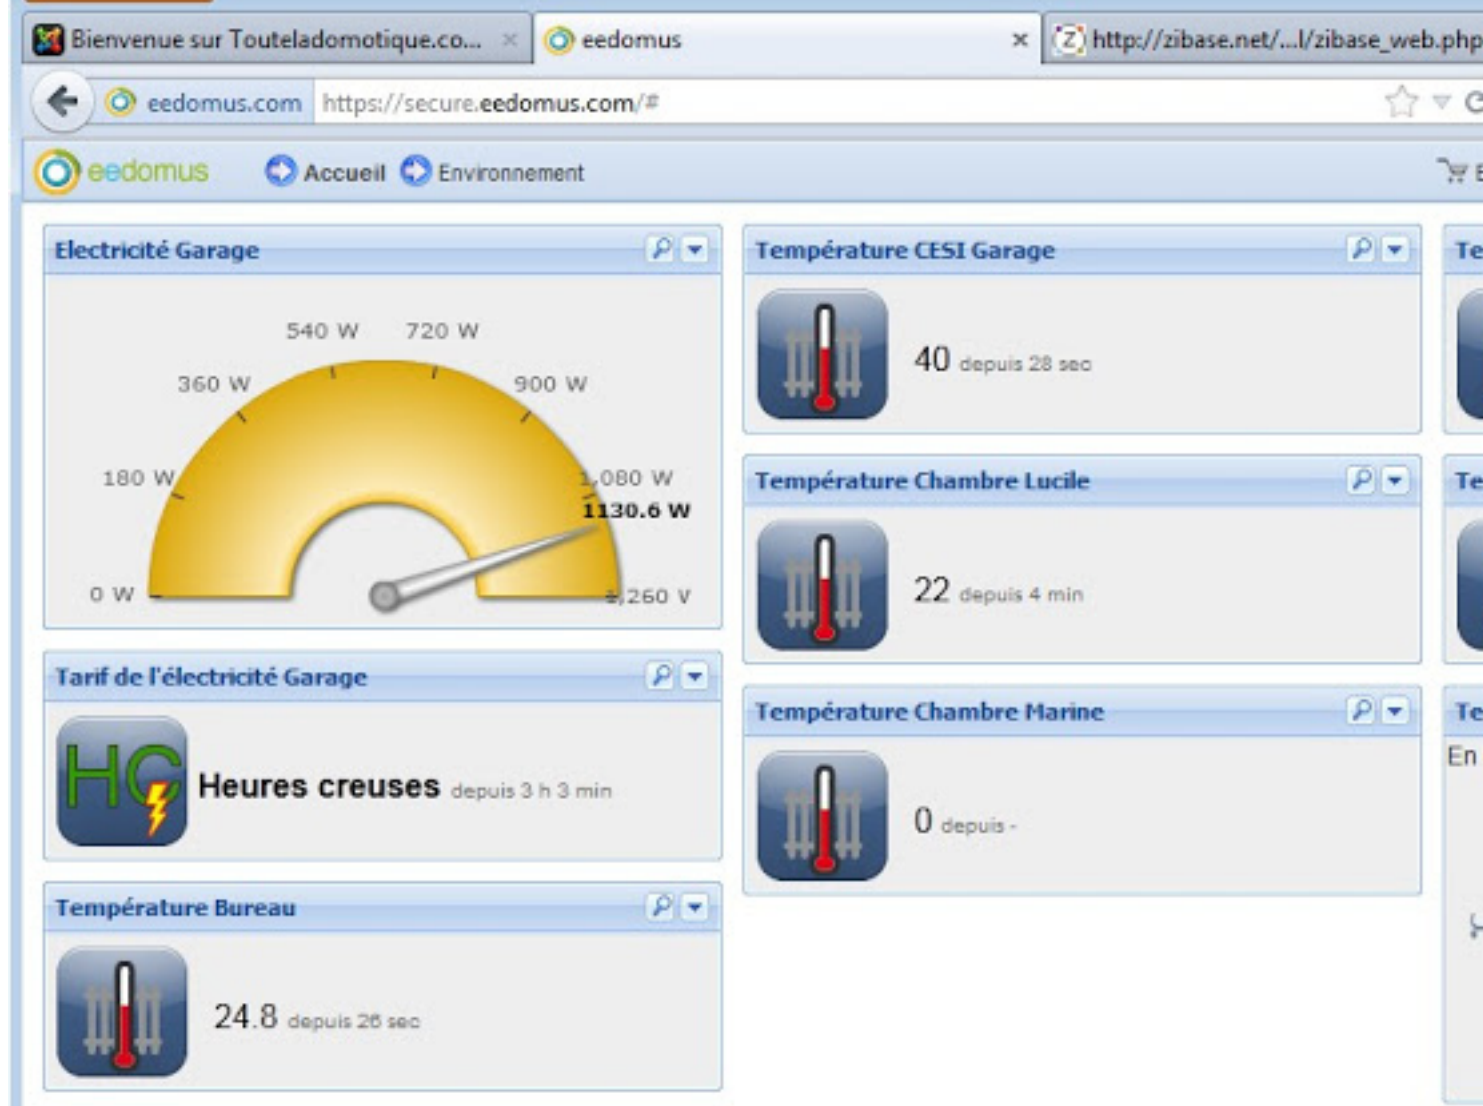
Bienvenue sur Touteladomotique.co... ×
eedomus ×
http://zibase.net/...l/zibase_web.php

eedomus.com https://secure.eedomus.com/#

eedomus Accueil Environnement

Electricité Garage

540 W 720 W
360 W 900 W
180 W 1,080 W
1130.6 W
0 W 1,260 W

Tarif de l'électricité Garage

HC

Heures creuses depuis 3 h 3 min

Température Bureau

24.8 depuis 26 sec

Température CESI Garage

40 depuis 28 sec

Température Chambre Lucile

22 depuis 4 min

Température Chambre Marine

0 depuis -

Te

Te

Te

En